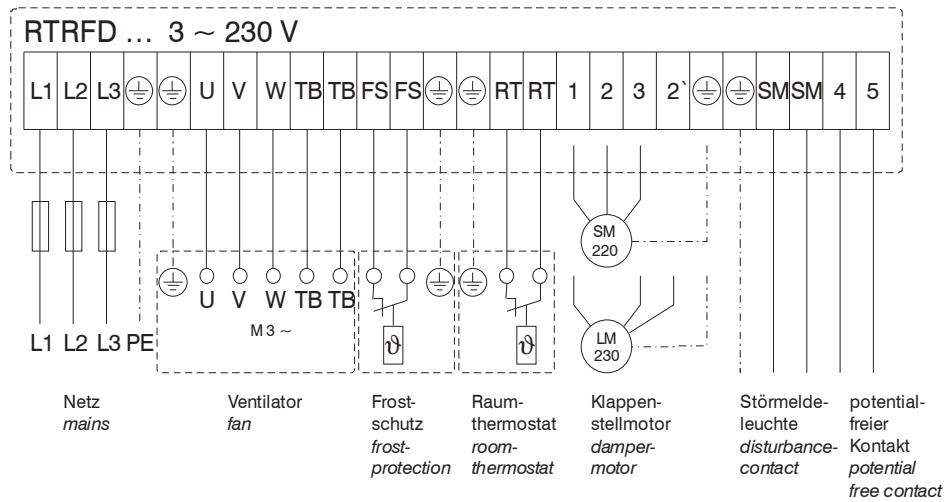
RTRFD … 3 ~ 230 V

L1 L2 L3 ⏚ ⏚ U V W TB TB FS FS ⏚ ⏚ RT RT 1 2 3 2` ⏚ ⏚ SM SM 4 5

SM 220

⏚ U V W TB TB

M 3 ~

⏚ ⏚

$\vartheta$ $\vartheta$

LM 230

L1 L2 L3 PE

Netz
*mains*

Ventilator
*fan*

Frostschutz
*frost-protection*

Raumthermostat
*room-thermostat*

Klappenstellmotor
*damper-motor*

Störmeldeleuchte
*disturbance-contact*

potentialfreier Kontakt
*potential free contact*